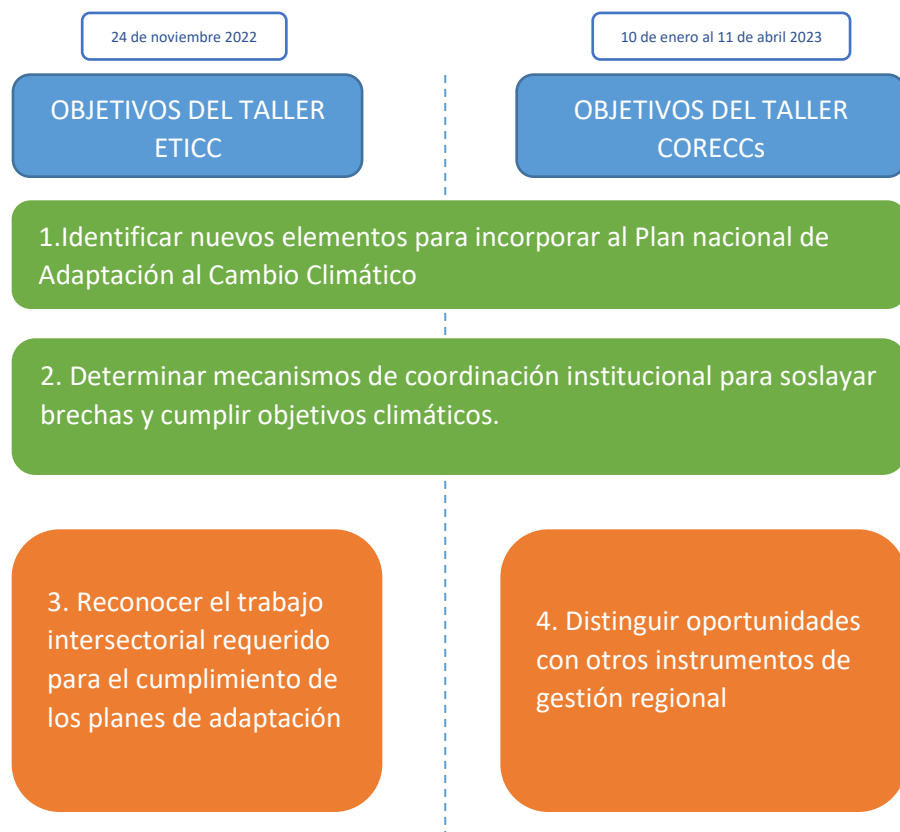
24 de noviembre 2022

10 de enero al 11 de abril 2023

OBJETIVOS DEL TALLER ETICC

OBJETIVOS DEL TALLER CORECCs

1.Identificar nuevos elementos para incorporar al Plan nacional de Adaptación al Cambio Climático

2. Determinar mecanismos de coordinación institucional para soslayar brechas y cumplir objetivos climáticos.

3. Reconocer el trabajo intersectorial requerido para el cumplimiento de los planes de adaptación

4. Distinguir oportunidades con otros instrumentos de gestión regional